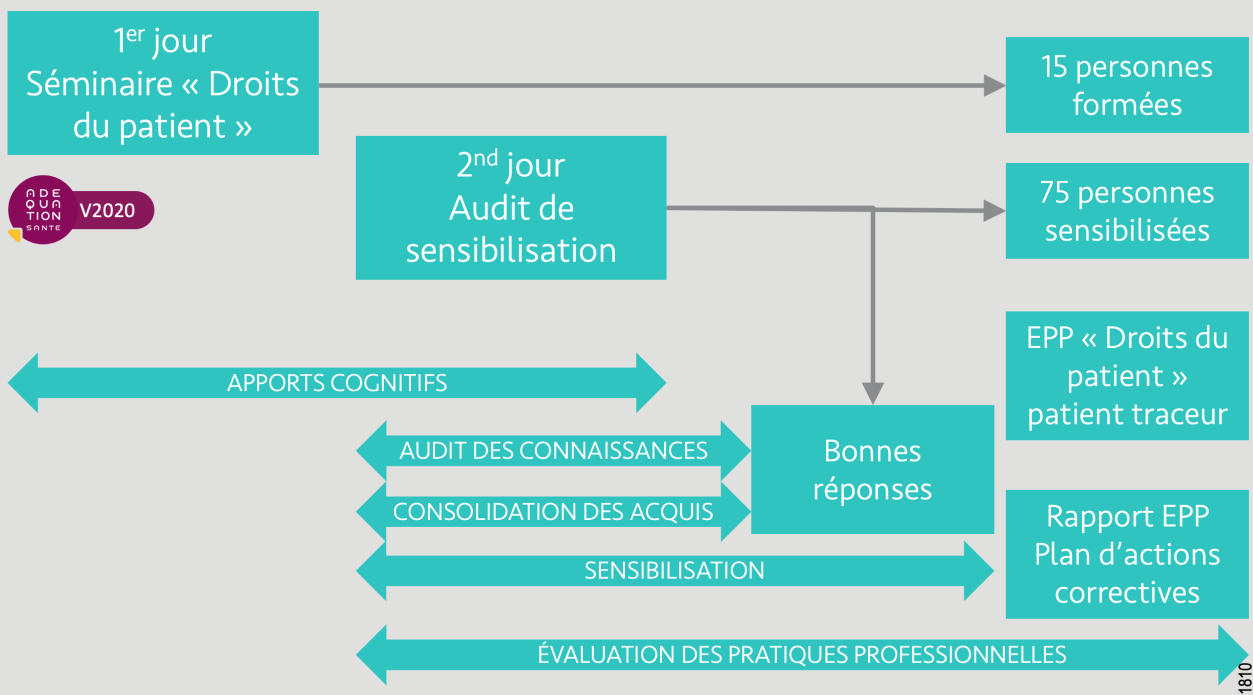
1$^{er}$ jour
Séminaire « Droits du patient »

ADE QUA TION SANTE V2020

2$^{nd}$ jour
Audit de sensibilisation

15 personnes formées

75 personnes sensibilisées

EPP « Droits du patient » patient traceur

APPORTS COGNITIFS

AUDIT DES CONNAISSANCES

CONSOLIDATION DES ACQUIS

Bonnes réponses

Rapport EPP
Plan d'actions correctives

SENSIBILISATION

ÉVALUATION DES PRATIQUES PROFESSIONNELLES

1810